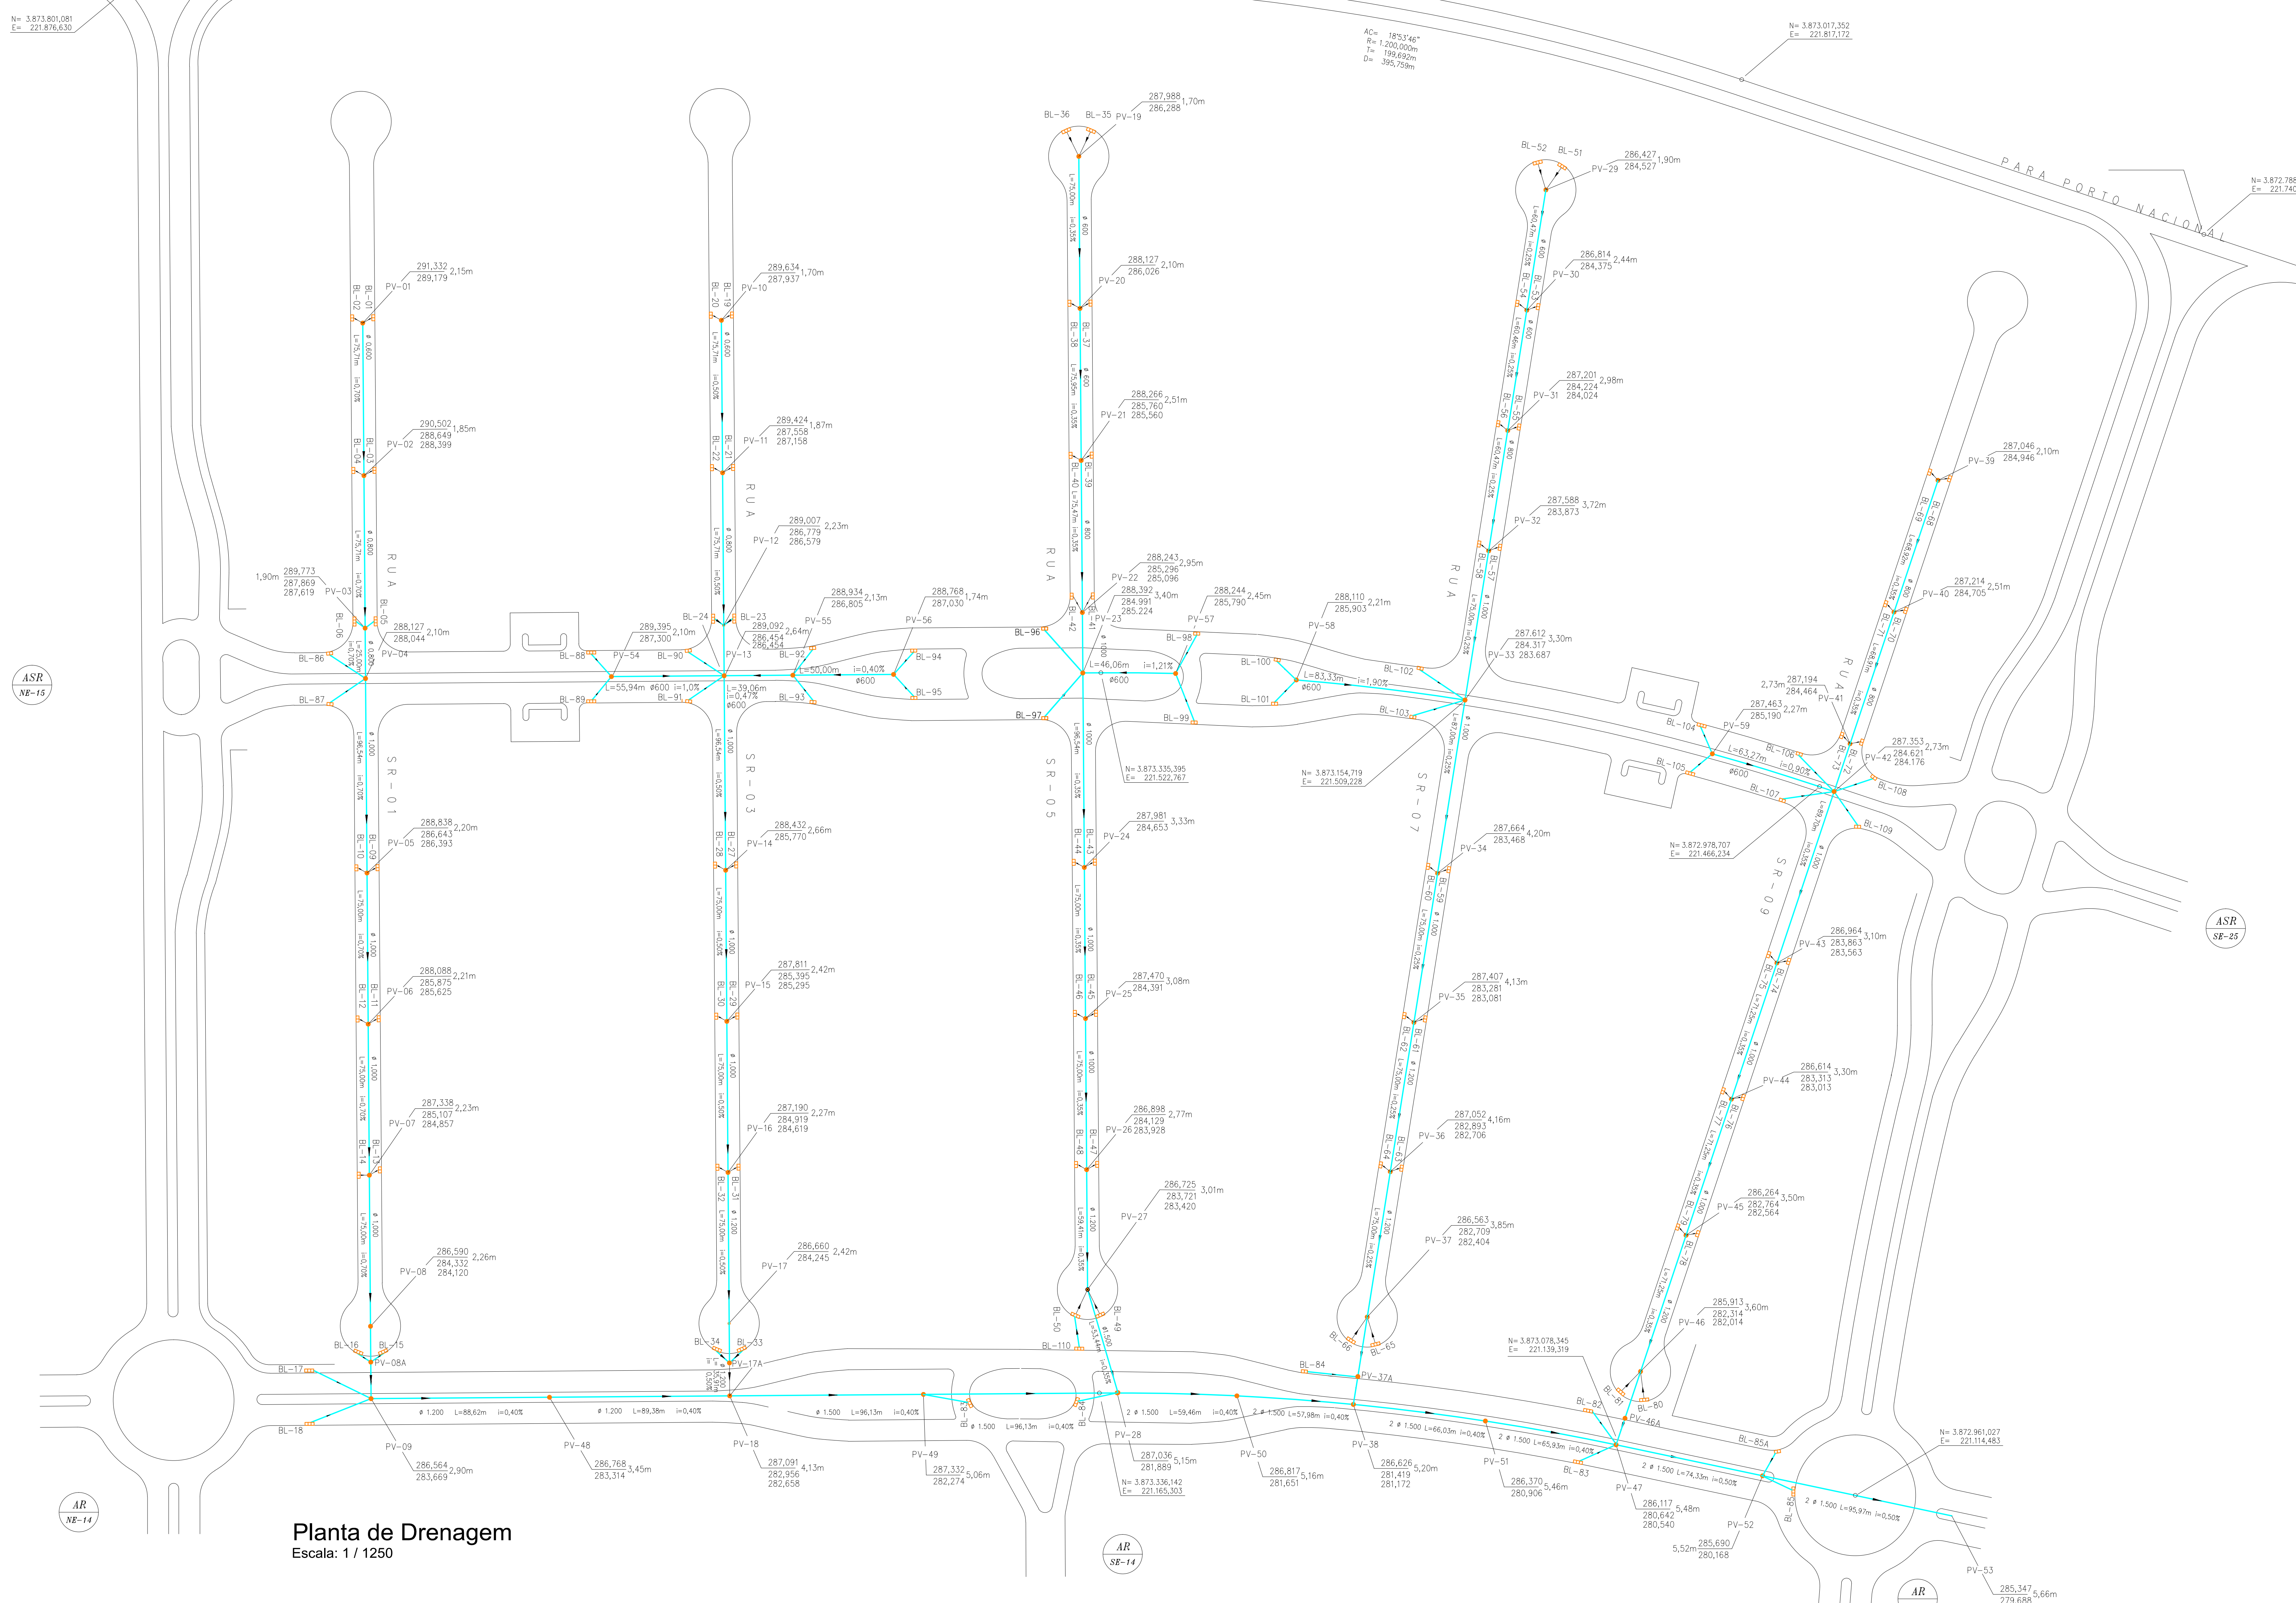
N= 3.873.801,081
E= 221.876,630

AC= 18°53'46"
R= 1.200,000m
T= 199,692m
D= 395,759m

N= 3.873.017,352
E= 221.817,172

PARA PORTO NACIONAL

N= 3.872.788
E= 221.740

BL-36 BL-35 PV-19 287,988 286,288 1,70m

BL-52 BL-51 PV-29 286,427 284,527 1,90m

PV-01 291,332 289,179 2,15m
PV-10 289,634 287,937 1,70m
PV-20 288,127 286,026 2,10m
PV-30 286,814 284,375 2,44m
PV-02 290,502 288,649 288,399 1,85m
PV-11 289,424 287,558 287,158 1,87m
PV-21 288,266 285,760 285,560 2,51m
PV-31 287,201 284,224 284,024 2,98m
PV-39 287,046 284,946 2,10m
PV-32 287,588 283,873 3,72m
PV-12 289,007 286,779 286,579 2,23m
PV-22 288,243 285,296 285,096 2,95m
PV-23 288,392 284,991 285,224 3,40m
PV-03 1,90m 289,773 287,869 287,619
PV-04 288,127 288,044 2,10m
PV-54 289,395 287,300 2,10m
PV-13 289,092 286,454 286,454 2,64m
PV-55 288,934 286,805 2,13m
PV-56 288,768 287,030 1,74m
PV-57 288,244 285,790 2,45m
PV-58 288,110 285,903 2,21m
PV-33 287,612 284,317 283,687 3,30m
PV-40 287,214 284,705 2,51m
PV-41 2,73m 287,194 284,464
PV-59 287,463 285,190 2,27m
PV-42 287,353 284,621 284,176 2,73m

RUA
SR-01
SR-03
SR-05
SR-07
SR-09

ASR NE-15
ASR SE-25

BL-86 BL-87 BL-88 BL-89 BL-90 BL-91 BL-92 BL-93 BL-94 BL-95 BL-96 BL-97 BL-98 BL-99 BL-100 BL-101 BL-102 BL-103 BL-104 BL-105 BL-106 BL-107 BL-108 BL-109

L=55,94m ø600 i=1,0%
L=39,06m i=0,47% ø600
L=50,00m i=0,40% ø600
L=46,06m i=1,21% ø600
L=83,33m i=1,90% ø600
L=63,27m i=0,90% ø600

N= 3.873.335,395
E= 221.522,767
N= 3.873.154,719
E= 221.509,228
N= 3.872.978,707
E= 221.466,234

PV-05 288,838 286,643 286,393 2,20m
PV-14 288,432 285,770 2,66m
PV-24 287,981 284,653 3,33m
PV-34 287,664 283,468 4,20m
PV-43 286,964 283,863 283,563 3,10m
PV-06 288,088 285,875 285,625 2,21m
PV-15 287,811 285,395 285,295 2,42m
PV-25 287,470 284,391 3,08m
PV-35 287,407 283,281 283,081 4,13m
PV-44 286,614 283,313 283,013 3,30m
PV-07 287,338 285,107 284,857 2,23m
PV-16 287,190 284,919 284,619 2,27m
PV-26 286,898 284,129 283,928 2,77m
PV-36 287,052 282,893 282,706 4,16m
PV-45 286,264 282,764 282,564 3,50m
PV-27 286,725 283,721 283,420 3,01m
PV-08 286,590 284,332 284,120 2,26m
PV-17 286,660 284,245 2,42m
PV-37 286,563 282,709 282,404 3,85m
PV-46 285,913 282,314 282,014 3,60m

PV-08A PV-17A PV-37A PV-46A
BL-15 BL-16 BL-17 BL-18 BL-33 BL-34 BL-49 BL-50 BL-65 BL-66 BL-80 BL-81 BL-82 BL-83 BL-84 BL-85A BL-110

N= 3.873.078,345
E= 221.139,319
N= 3.872.961,027
E= 221.114,483

ø 1.200 L=88,62m i=0,40%
ø 1.200 L=89,38m i=0,40%
ø 1.500 L=96,13m i=0,40%
ø 1.500 L=96,13m i=0,40%
2 ø 1.500 L=59,46m i=0,40%
2 ø 1.500 L=57,98m i=0,40%
2 ø 1.500 L=66,03m i=0,40%
2 ø 1.500 L=65,93m i=0,40%
2 ø 1.500 L=74,33m i=0,50%
2 ø 1.500 L=95,97m i=0,50%

PV-09 286,564 283,669 2,90m
PV-48 286,768 283,314 3,45m
PV-18 287,091 282,956 282,658 4,13m
PV-49 287,332 282,274 5,06m
PV-28 287,036 281,889 5,15m
N= 3.873.336,142
E= 221.165,303
PV-50 286,817 281,651 5,16m
PV-38 286,626 281,419 281,172 5,20m
PV-51 286,370 280,906 5,46m
PV-47 286,117 280,642 280,540 5,48m
PV-52 5,52m 285,690 280,168
PV-53 285,347 279,688 5,66m

AR NE-14
AR SE-14
AR

Planta de Drenagem
Escala: 1 / 1250